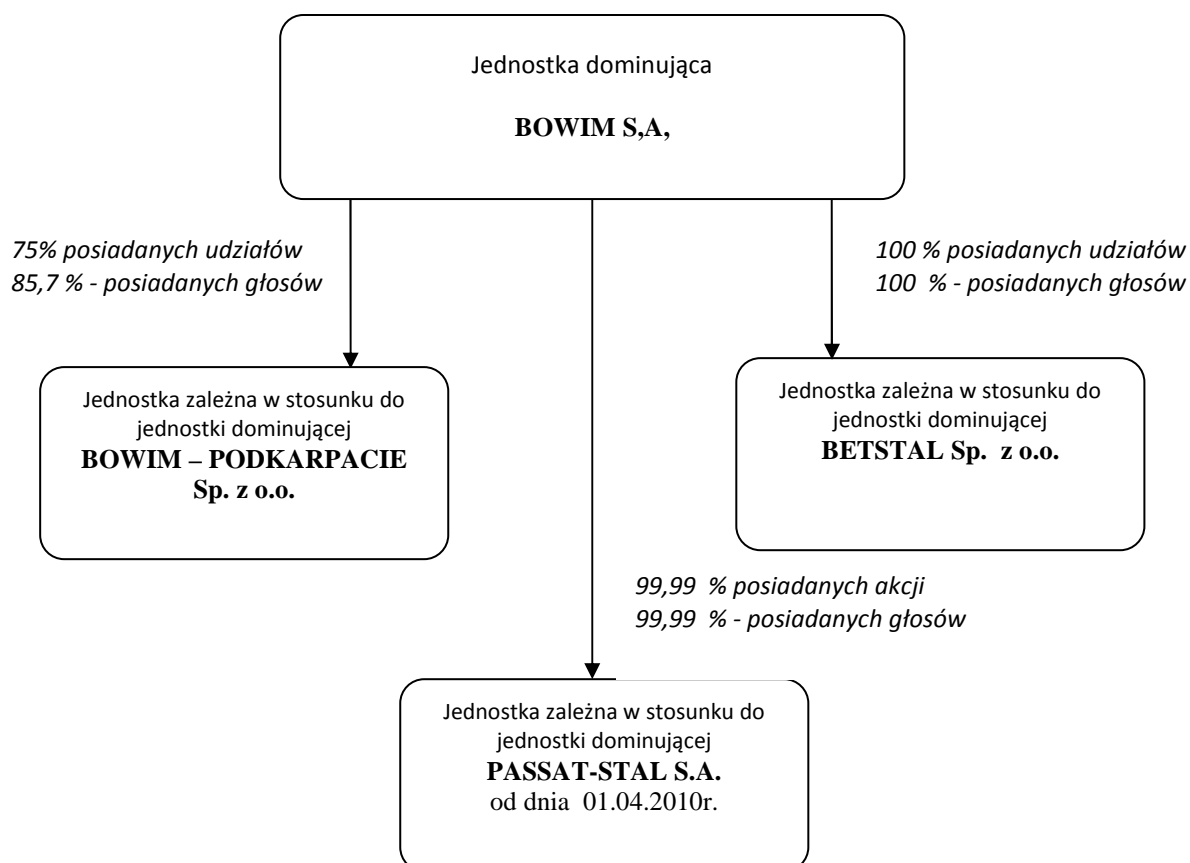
Jednostka dominująca

**BOWIM S,A,**

75% posiadanych udziałów
85,7 % - posiadanych głosów

100 % posiadanych udziałów
100 % - posiadanych głosów

Jednostka zależna w stosunku do jednostki dominującej
**BOWIM – PODKARPACIE Sp. z o.o.**

Jednostka zależna w stosunku do jednostki dominującej
**BETSTAL Sp. z o.o.**

99,99 % posiadanych akcji
99,99 % - posiadanych głosów

Jednostka zależna w stosunku do jednostki dominującej
**PASSAT-STAL S.A.**
od dnia 01.04.2010r.